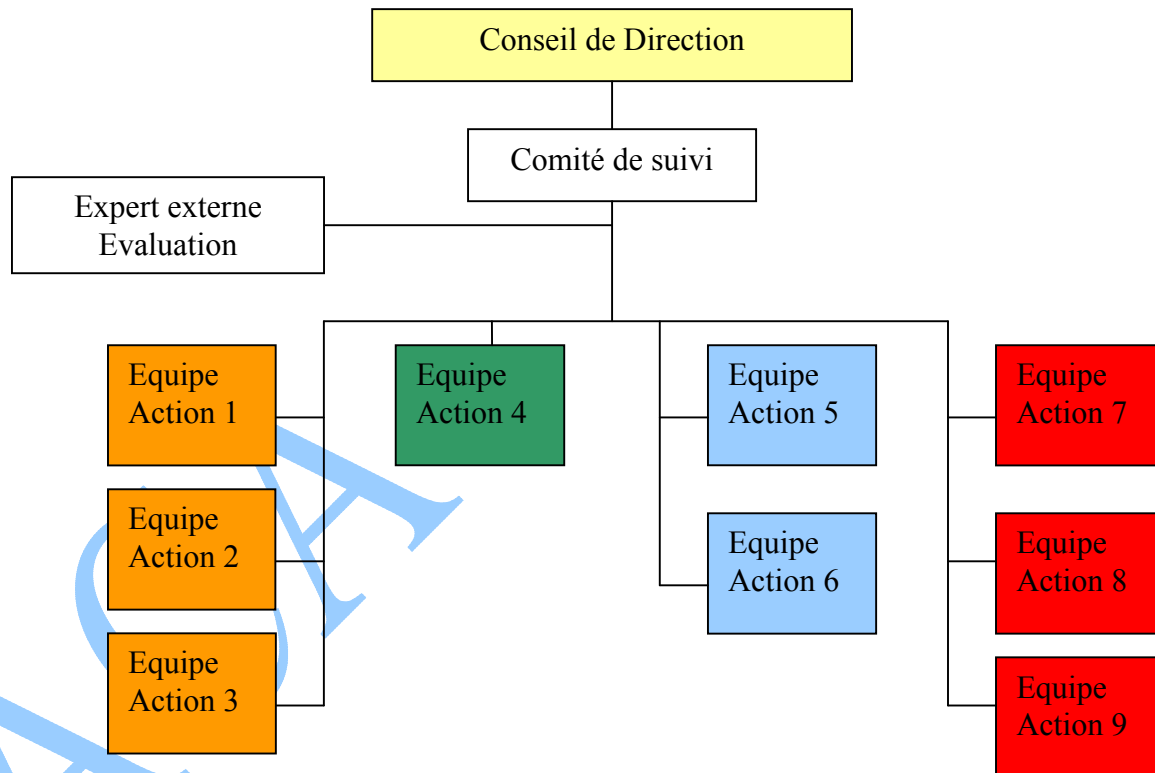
Conseil de Direction

Comité de suivi

Expert externe
Evaluation

Equipe Action 1

Equipe Action 2

Equipe Action 3

Equipe Action 4

Equipe Action 5

Equipe Action 6

Equipe Action 7

Equipe Action 8

Equipe Action 9

CSA